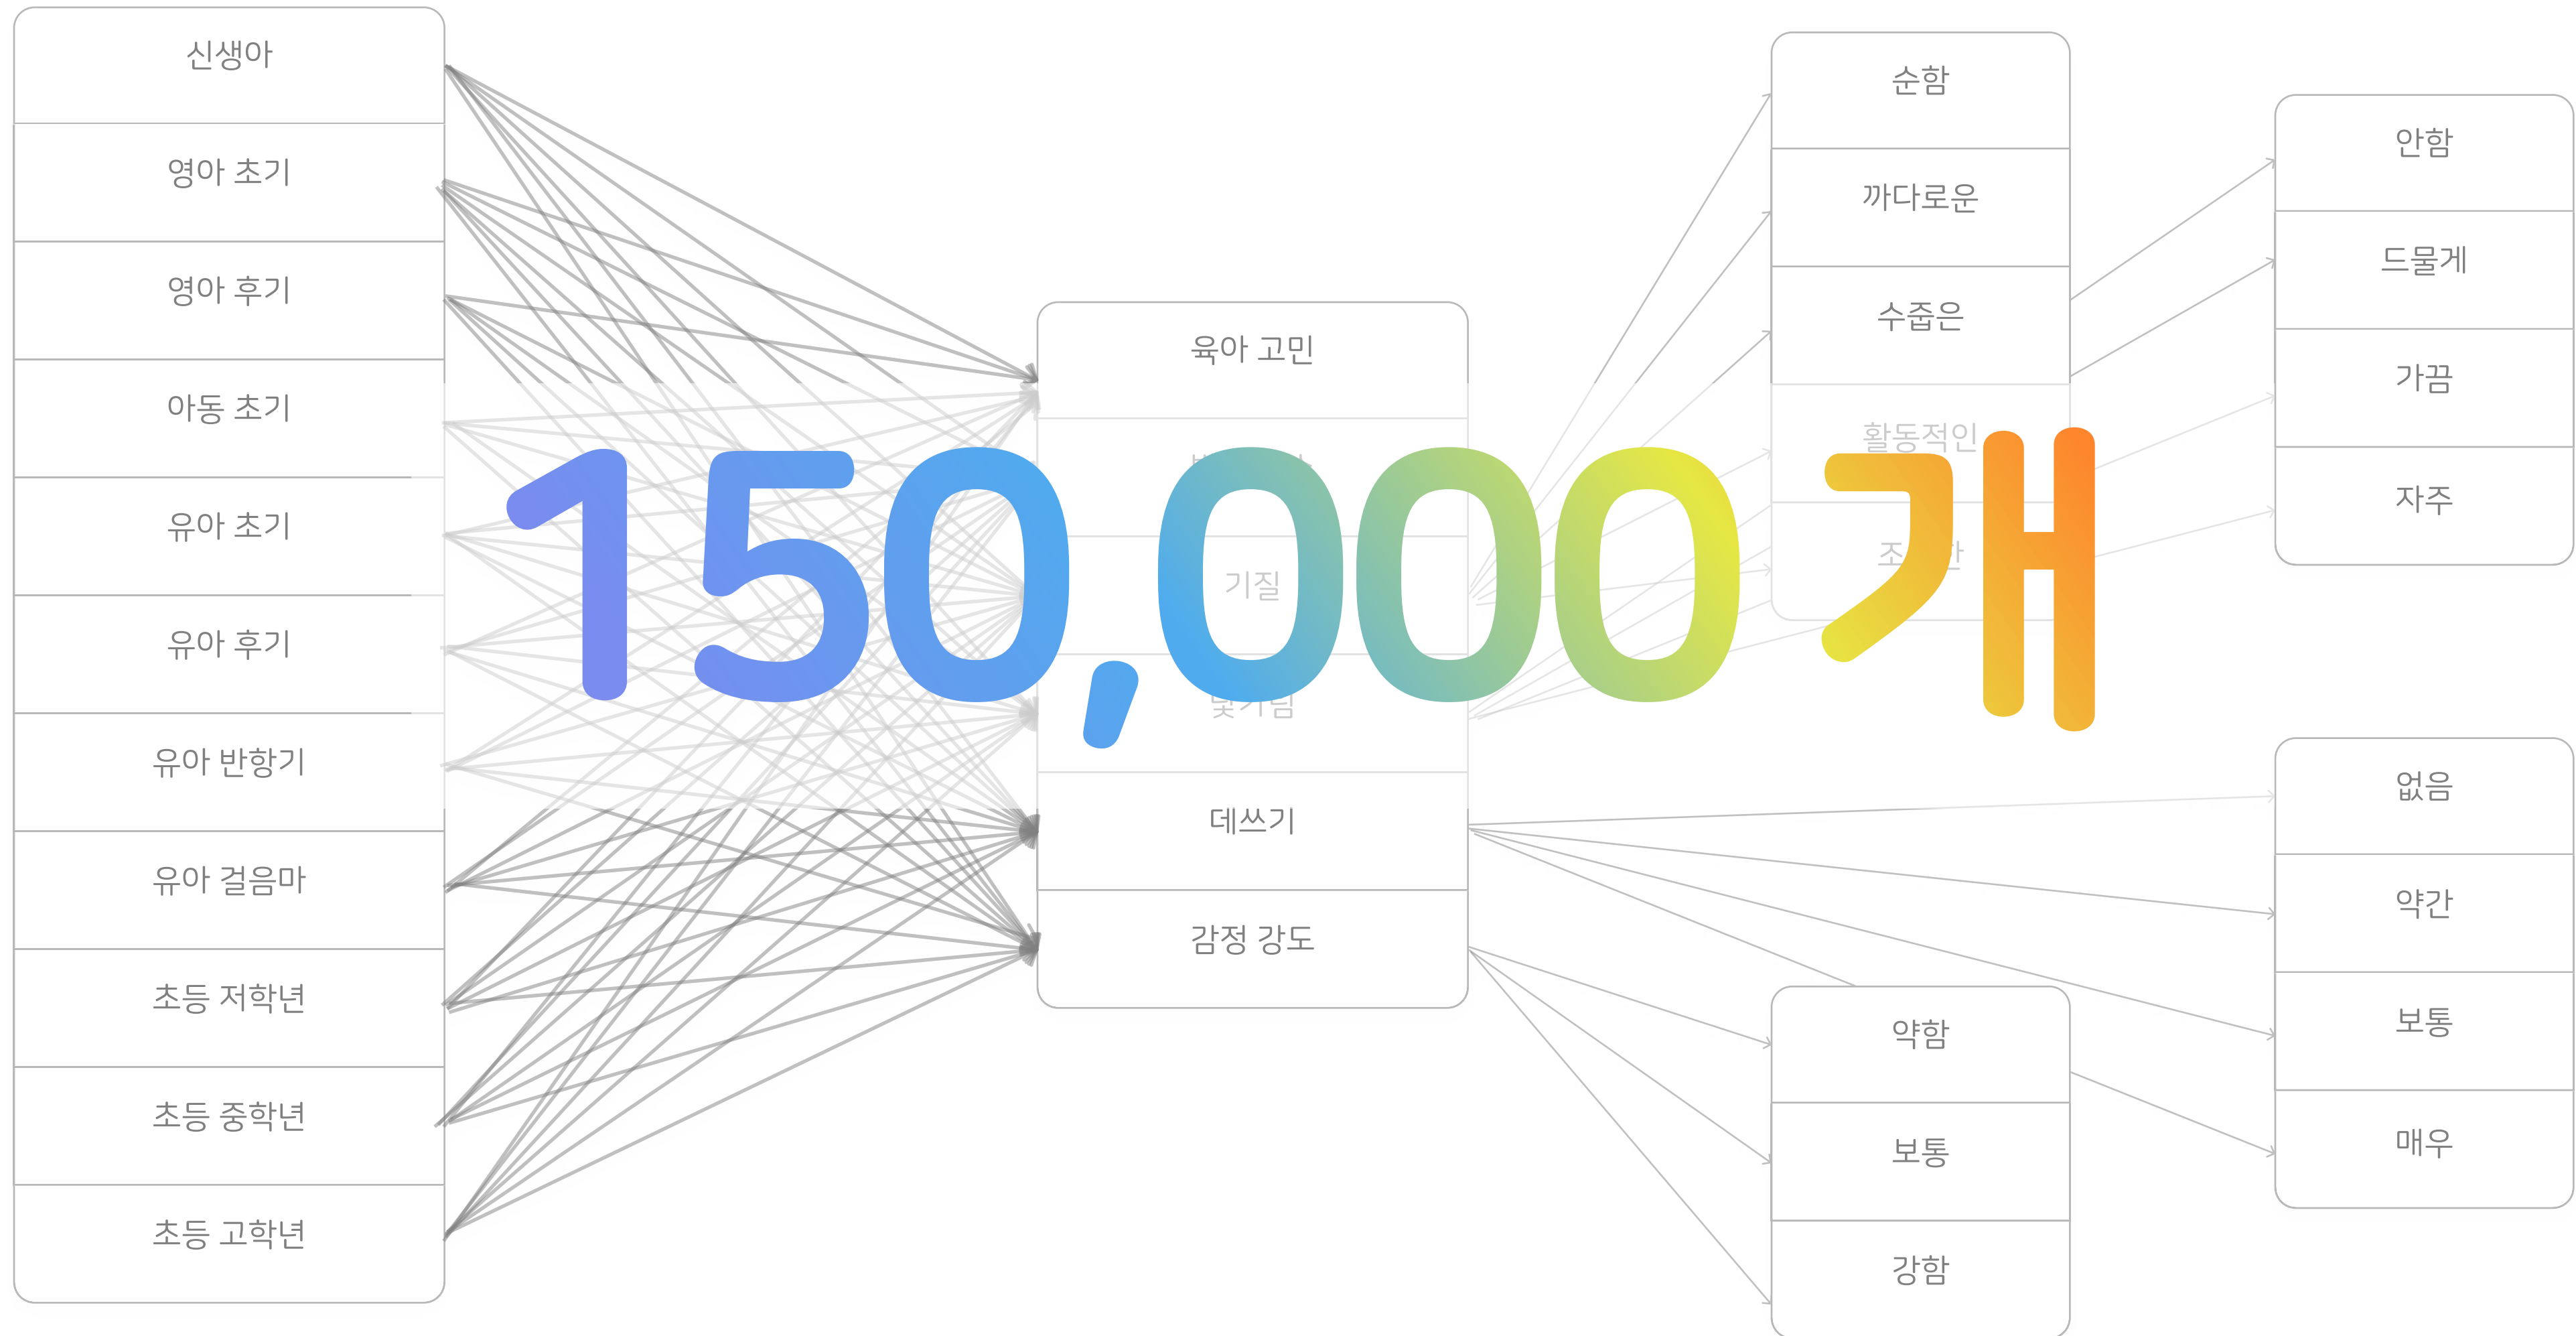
신생아
영아 초기
영아 후기
아동 초기
유아 초기
유아 후기
유아 반항기
유아 걸음마
초등 저학년
초등 중학년
초등 고학년

육아 고민
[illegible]
기질
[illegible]
데쓰기
감정 강도

순함
까다로운
수줍은
활동적인
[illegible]

안함
드물게
가끔
자주

없음
약간
보통
매우

약함
보통
강함

150,000개